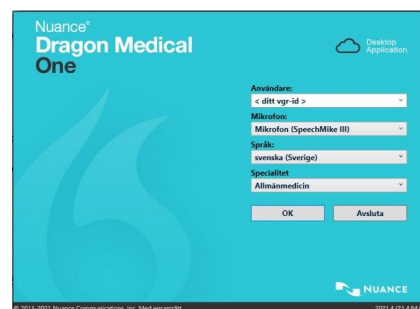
Nuance®
Dragon Medical
One

Desktop
Application

Användare:
< ditt vgr-id >
Mikrofon:
Mikrofon (SpeechMike III)
Språk:
svenska (Sverige)
Specialitet
Allmänmedicin

OK
Avsluta

NUANCE

© 2011-2021 Nuance Communications, Inc. Med ensamrätt.
2021.4 (21.4.84